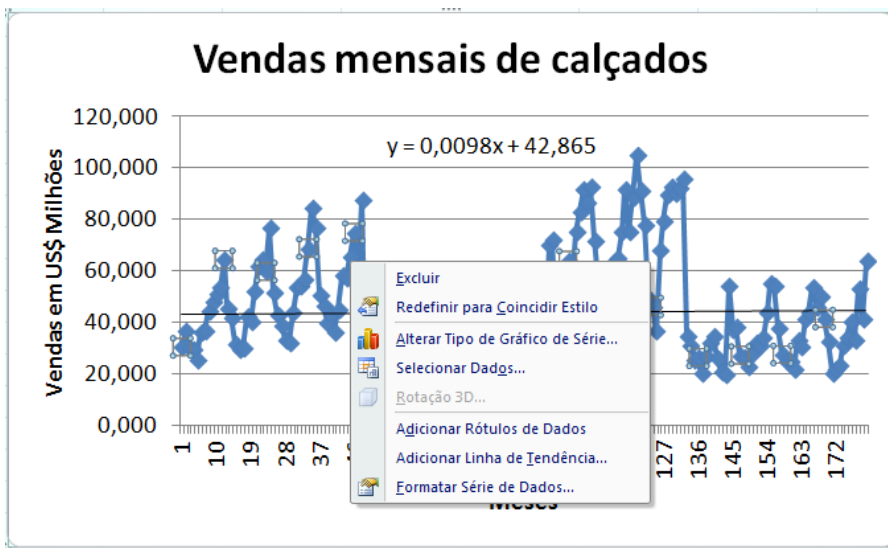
Vendas mensais de calçados

Vendas em US$ Milhões

120,000
100,000
80,000
60,000
40,000
20,000
0,000

y = 0,0098x + 42,865

1
10
19
28
37
46
127
136
145
154
163
172

Meses

Excluir
Redefinir para Coincidir Estilo
Alterar Tipo de Gráfico de Série...
Selecionar Dados...
Rotação 3D...
Adicionar Rótulos de Dados
Adicionar Linha de Tendência...
Formatar Série de Dados...